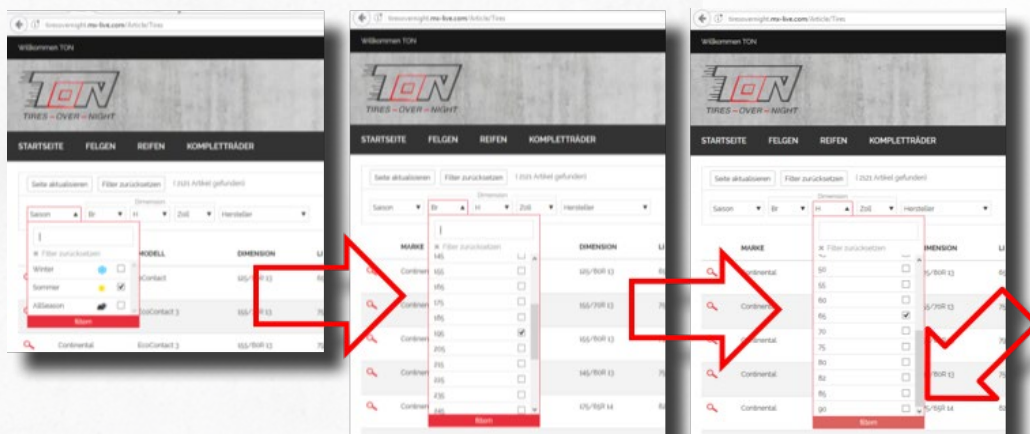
tiresovernight.mv-live.com/Article/Tires

Willkommen TON

TON
TIRES – OVER – NIGHT

STARTSEITE FELGEN REIFEN KOMPLETTRÄDER

Seite aktualisieren Filter zurücksetzen 1.021 Artikel gefunden

Saison Br H Zoll Hersteller
Dimension

× Filter zurücksetzen
Winter
Sommer
AllSeason
filtern

MODELL DIMENSION
EcoContact 145/80R 13
EcoContact 3 155/70R 13
Continental EcoContact 3 155/80R 13

tiresovernight.mv-live.com/Article/Tires

Willkommen TON

TON
TIRES – OVER – NIGHT

STARTSEITE FELGEN REIFEN KOMPLETTRÄDER

Seite aktualisieren Filter zurücksetzen 1.021 Artikel gefunden

Saison Br H Zoll Hersteller
Dimension

MARKE DIMENSION
× Filter zurücksetzen
145
155
165
175
185
195
205
215
225
235
245
filtern

Continental 145/80R 13
Continental 155/70R 13
Continental 155/80R 13
Continental 145/80R 13
Continental 175/65R 14

tiresovernight.mv-live.com/Article/Tires

Willkommen TON

TON
TIRES – OVER – NIGHT

STARTSEITE FELGEN REIFEN KOMPLETTRÄDER

Seite aktualisieren Filter zurücksetzen 1.021 Artikel gefunden

Saison Br H Zoll Hersteller
Dimension

MARKE DIMENSION
× Filter zurücksetzen
50
55
60
65
70
75
80
82
85
90
filtern

Continental 145/80R 13
Continental 155/70R 13
Continental
Continental 80R 13
Continental 175/65R 14